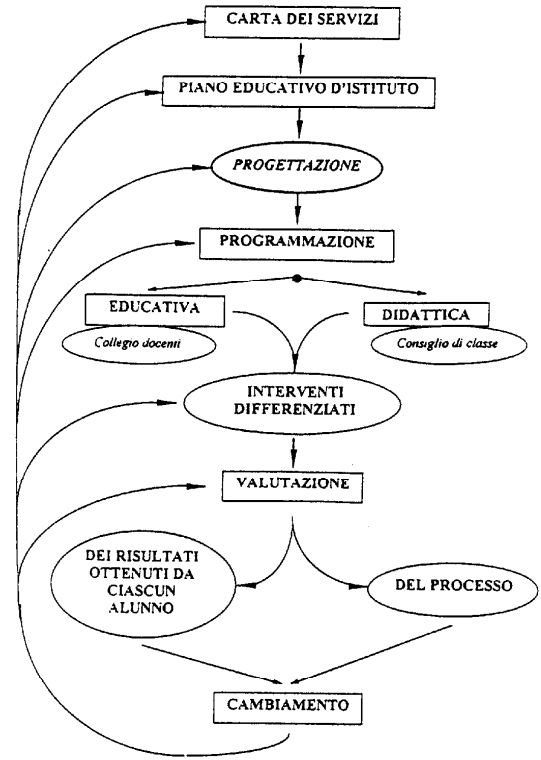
CARTA DEI SERVIZI

PIANO EDUCATIVO D'ISTITUTO

PROGETTAZIONE

PROGRAMMAZIONE

EDUCATIVA

Collegio docenti

DIDATTICA

Consiglio di classe

INTERVENTI DIFFERENZIATI

VALUTAZIONE

DEI RISULTATI OTTENUTI DA CIASCUN ALUNNO

DEL PROCESSO

CAMBIAMENTO